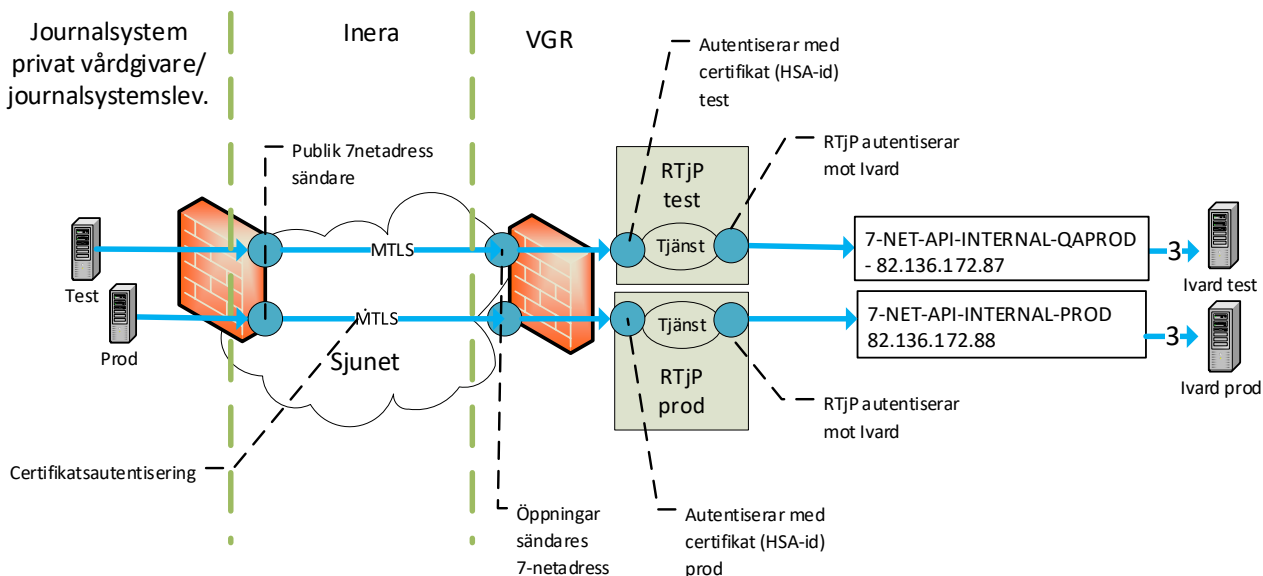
Journalsystem privat vårdgivare/ journalsystemslev.

Inera

VGR

Autentiserar med certifikat (HSA-id) test

Publik 7netadress sändare

RTjP autentiserar mot Ivard

RTjP test

Tjänst

MTLS

7-NET-API-INTERNAL-QAPROD - 82.136.172.87

3

Ivard test

Test

Prod

MTLS

Tjänst

7-NET-API-INTERNAL-PROD 82.136.172.88

3

Ivard prod

Sjunet

RTjP prod

RTjP autentiserar mot Ivard

Certifikatsautentisering

Öppningar sändares 7-netadress

Autentiserar med certifikat (HSA-id) prod